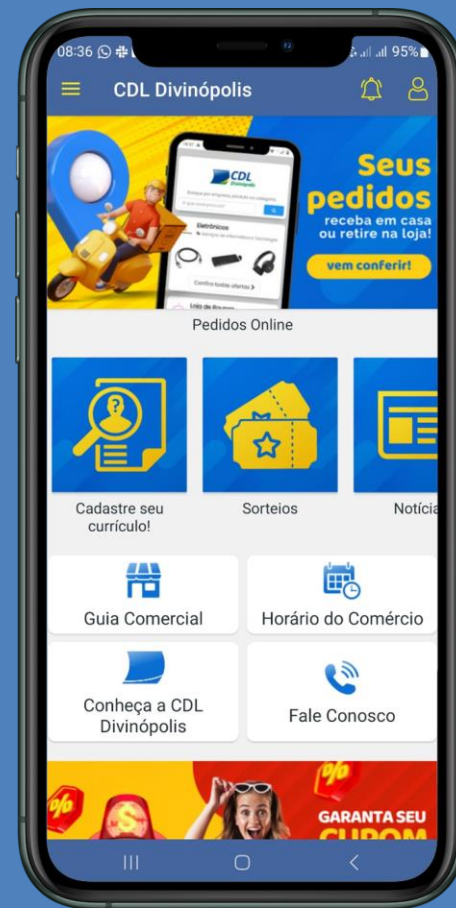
08:36 95%

CDL Divinópolis

CDL Divinópolis

Eletrônicos

Confira todas ofertas

Seus pedidos
receba em casa ou retire na loja!
vem conferir!

Pedidos Online

Cadastre seu currículo!

Sorteios

Notícia

Guia Comercial

Horário do Comércio

Conheça a CDL Divinópolis

Fale Conosco

%

%

GARANTA SEU
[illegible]